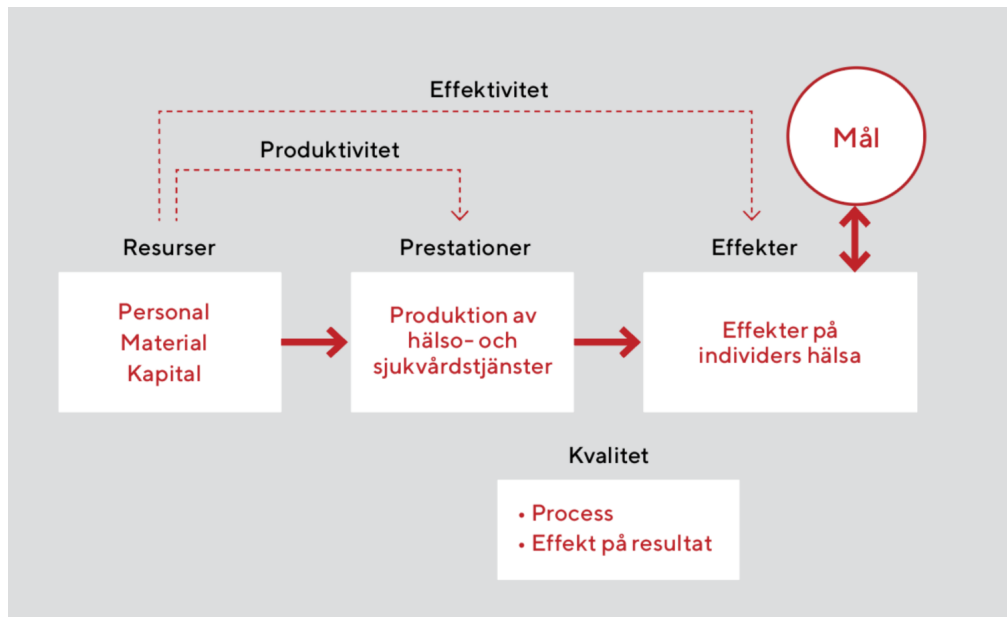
Effektivitet

Produktivitet

Mål

Resurser

Personal
Material
Kapital

Prestationer

Produktion av hälso- och sjukvårdstjänster

Effekter

Effekter på individers hälsa

Kvalitet

• Process
• Effekt på resultat